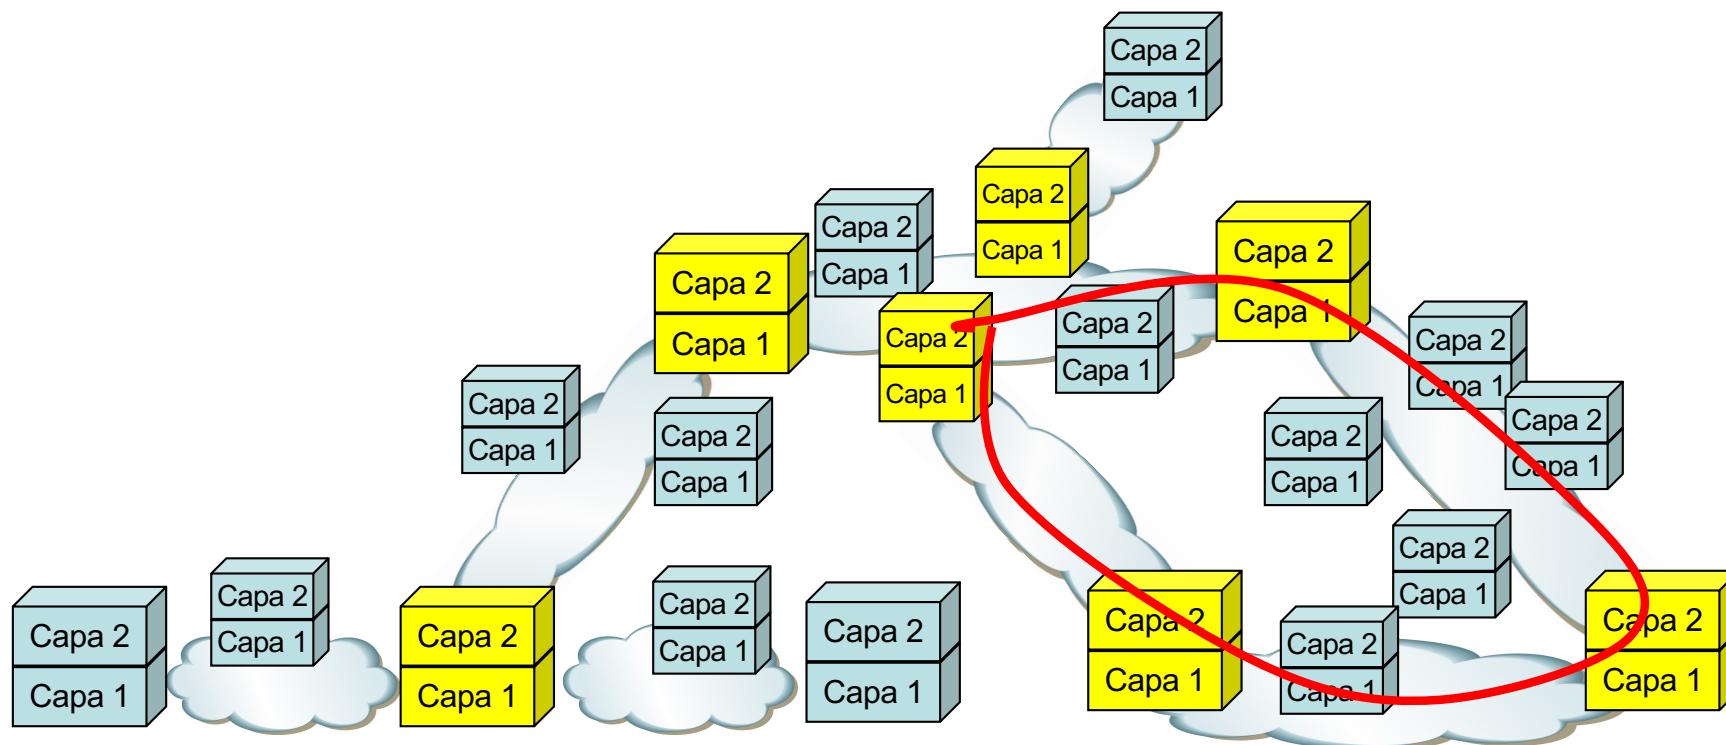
Capa 2
Capa 1

Capa 2
Capa 1

Capa 2
Capa 1

Capa 2
Capa 1

Capa 2
Capa 1

Capa 2
Capa 1

Capa 2
Capa 1

Capa 2
Capa 1

Capa 2
Capa 1

Capa 2
Capa 1

Capa 2
Capa 1

Capa 2
Capa 1

Capa 2
Capa 1

Capa 2
Capa 1

Capa 2
Capa 1

Capa 2
Capa 1

Capa 2
Capa 1

Capa 2
Capa 1

Capa 2
Capa 1

Capa 2
Capa 1

Capa 2
Capa 1